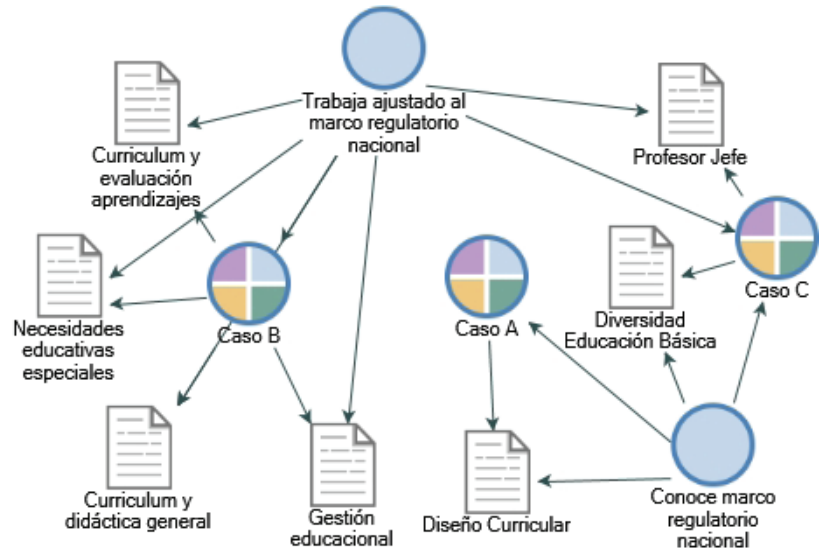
Trabaja ajustado al marco regulatorio nacional

Curriculum y evaluación aprendizajes

Profesor Jefe

Necesidades educativas especiales

Caso B

Caso A

Diversidad Educación Básica

Caso C

Curriculum y didáctica general

Gestión educacional

Diseño Curricular

Conoce marco regulatorio nacional